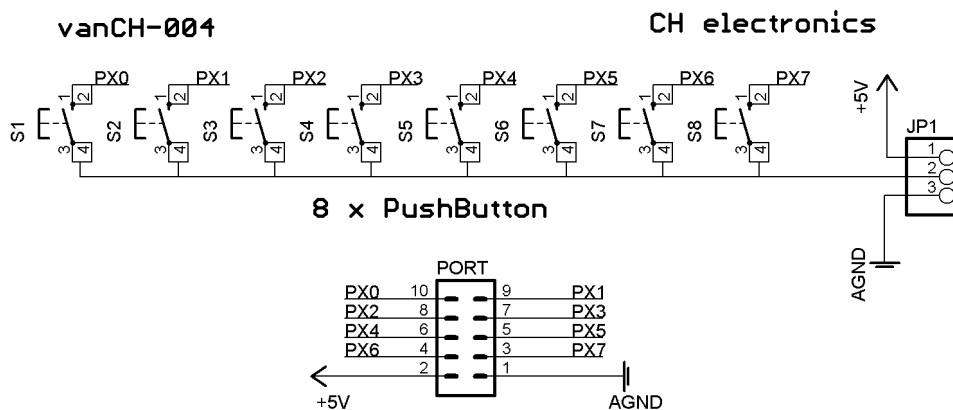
vanCH-004

CH electronics

PX0 PX1 PX2 PX3 PX4 PX5 PX6 PX7

S1 S2 S3 S4 S5 S6 S7 S8

1 2 3 4

+5V

JP1

1
2
3

8 x PushButton

AGND

PORT

| | | | |
|---|---|---|---|
| PX0 | 10 | 9 | PX1 |
| PX2 | 8 | 7 | PX3 |
| PX4 | 6 | 5 | PX5 |
| PX6 | 4 | 3 | PX7 |
| | 2 | 1 | |

+5V

AGND